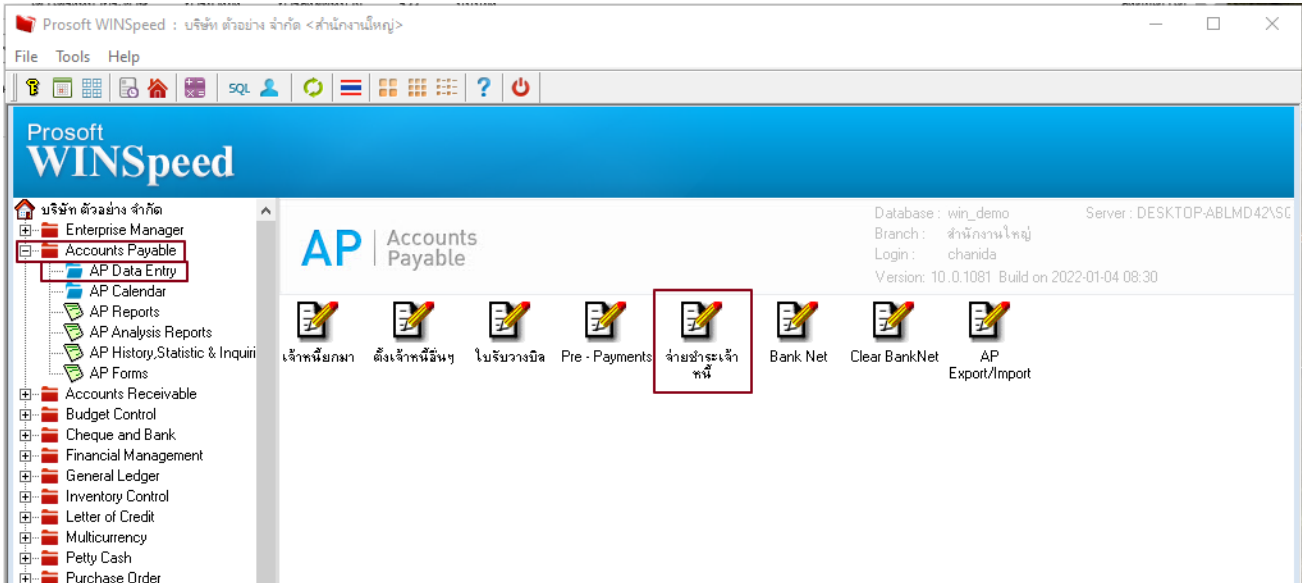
Prosoft WINSpeed : บริษัท ตัวอย่าง จำกัด <สำนักงานใหญ่>

File Tools Help

SQL

Prosoft
WINSpeed

บริษัท ตัวอย่าง จำกัด
Enterprise Manager
Accounts Payable
AP Data Entry
AP Calendar
AP Reports
AP Analysis Reports
AP History,Statistic & Inquiri
AP Forms
Accounts Receivable
Budget Control
Cheque and Bank
Financial Management
General Ledger
Inventory Control
Letter of Credit
Multicurrency
Petty Cash
Purchase Order

AP | Accounts Payable

Database : win_demo
Branch : สำนักงานใหญ่
Login : chanida
Version: 10.0.1081 Build on 2022-01-04 08:30

Server : DESKTOP-ABLMD42\S(

เจ้าหนี้ยกมา
ตั้งเจ้าหนี้อื่นๆ
ใบรับวางบิล
Pre - Payments
จ่ายชำระเจ้าหนี้
Bank Net
Clear BankNet
AP Export/Import